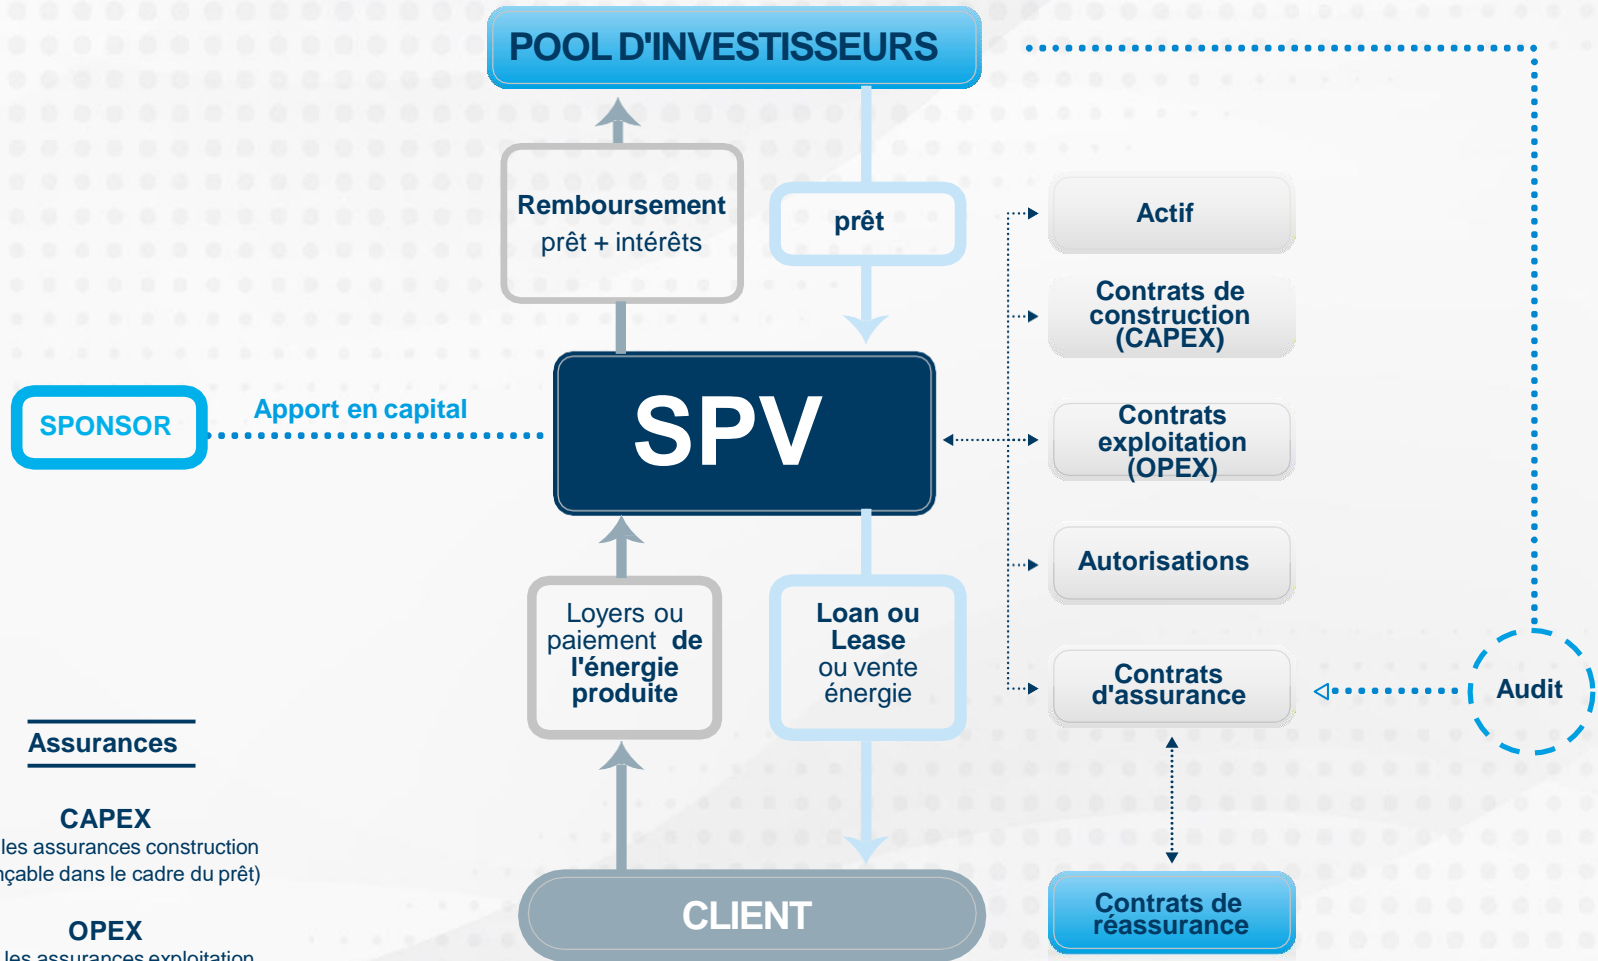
POOL D'INVESTISSEURS

Remboursement
prêt + intérêts

prêt

Actif

Contrats de construction (CAPEX)

SPONSOR

Apport en capital

SPV

Contrats exploitation (OPEX)

Autorisations

Loyers ou paiement de l'énergie produite

Loan ou Lease ou vente énergie

Contrats d'assurance

Audit

Assurances

CAPEX
les assurances construction
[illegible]çable dans le cadre du prêt)

OPEX
les assurances exploitation

CLIENT

Contrats de réassurance